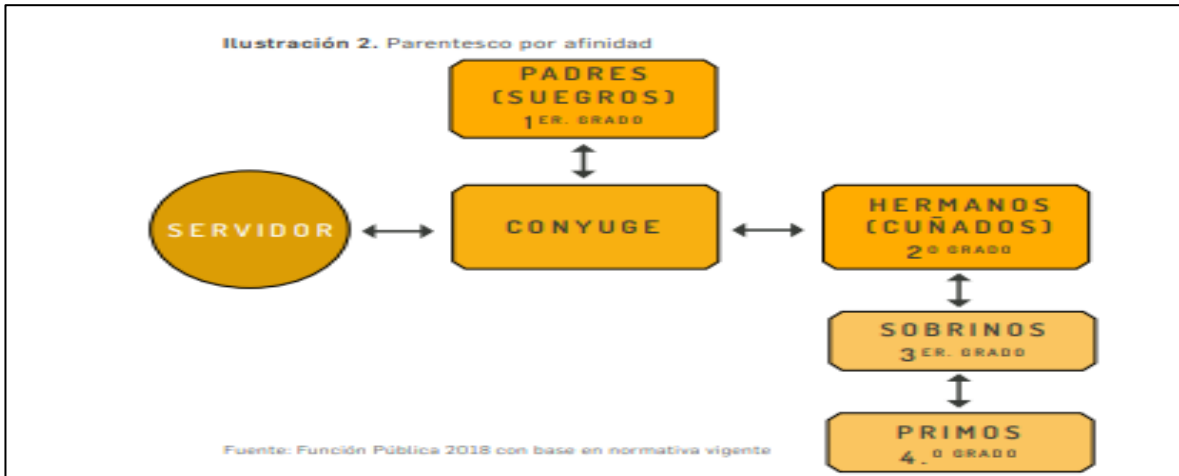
Ilustración 2. Parentesco por afinidad

PADRES (SUEGROS) 1ER. GRADO

SERVIDOR

CONYUGE

HERMANOS (CUÑADOS) 2O GRADO

SOBRINOS 3ER. GRADO

PRIMOS 4.O GRADO

Fuente: Función Pública 2018 con base en normativa vigente